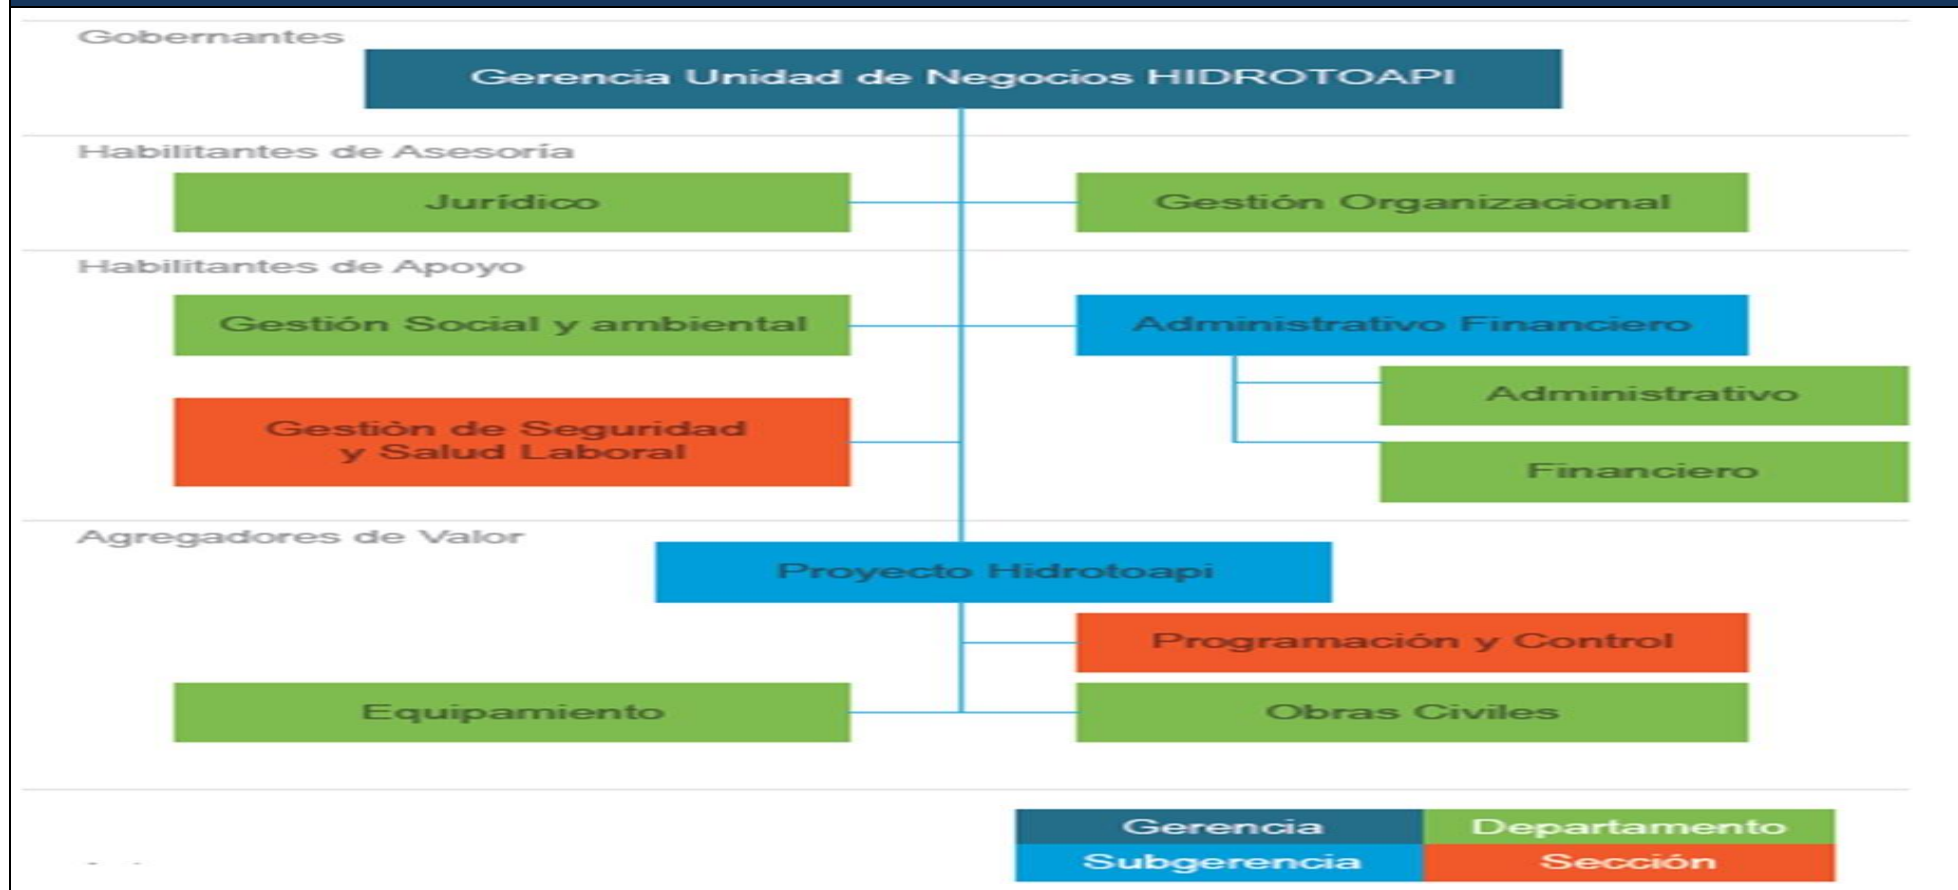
Gobernantes

Gerencia Unidad de Negocios HIDROTOAPI

Habilitantes de Asesoría

Jurídico

Gestión Organizacional

Habilitantes de Apoyo

Gestión Social y ambiental

Administrativo Financiero

Administrativo

Financiero

Gestiòn de Seguridad y Salud Laboral

Agregadores de Valor

Proyecto Hidrotoapi

Programación y Control

Equipamiento

Obras Civiles

| Gerencia | Departamento |
|---|---|
| Subgerencia | Sección |